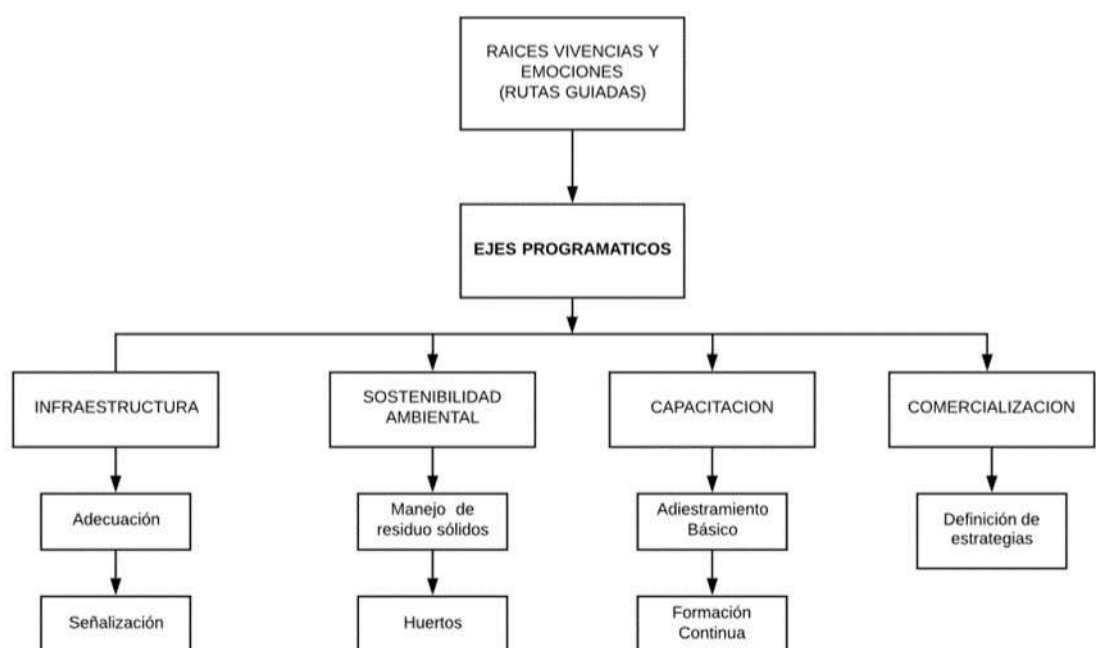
RAICES VIVENCIAS Y EMOCIONES (RUTAS GUIADAS)

EJES PROGRAMATICOS

INFRAESTRUCTURA

Adecuación

Señalización

SOSTENIBILIDAD AMBIENTAL

Manejo de residuo sólidos

Huertos

CAPACITACION

Adiestramiento Básico

Formación Continua

COMERCIALIZACION

Definición de estrategias